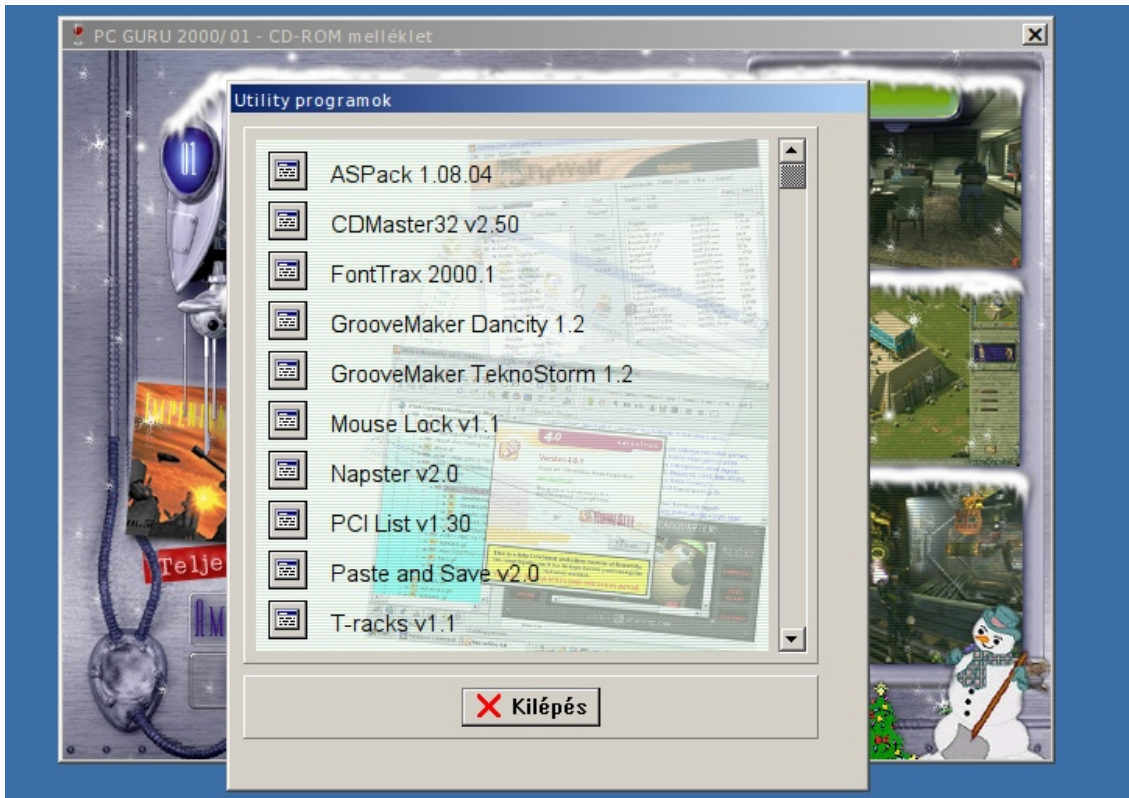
PC GURU 2000/01 - CD-ROM melléklet

Utility programok

ASPack 1.08.04
CDMaster32 v2.50
FontTrax 2000.1
GrooveMaker Dancity 1.2
GrooveMaker TeknoStorm 1.2
Mouse Lock v1.1
Napster v2.0
PCI List v1.30
Paste and Save v2.0
T-racks v1.1

Kilépés

01

Telje